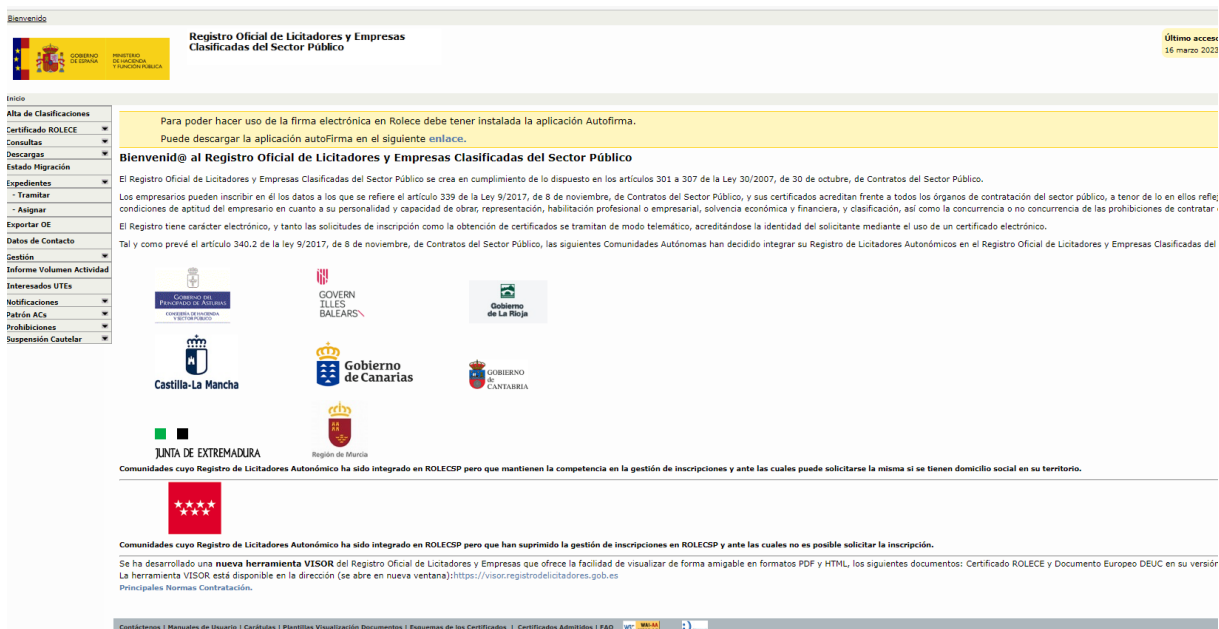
Bienvenido

GOBIERNO DE ESPAÑA MINISTERIO DE HACIENDA Y FUNCIÓN PÚBLICA

Registro Oficial de Licitadores y Empresas Clasificadas del Sector Público

Último acceso
16 marzo 2023

Inicio
Alta de Clasificaciones
Certificado ROLECE
Consultas
Descargas
Estado Migración
Expedientes
- Tramitar
- Asignar
Exportar OE
Datos de Contacto
Gestión
Informe Volumen Actividad
Interesados UTEs
Notificaciones
Patrón ACs
Prohibiciones
Suspensión Cautelar

Para poder hacer uso de la firma electrónica en Rolece debe tener instalada la aplicación Autofirma.

Puede descargar la aplicación autoFirma en el siguiente enlace.

Bienvenid@ al Registro Oficial de Licitadores y Empresas Clasificadas del Sector Público

El Registro Oficial de Licitadores y Empresas Clasificadas del Sector Público se crea en cumplimiento de lo dispuesto en los artículos 301 a 307 de la Ley 30/2007, de 30 de octubre, de Contratos del Sector Público.

Los empresarios pueden inscribir en él los datos a los que se refiere el artículo 339 de la Ley 9/2017, de 8 de noviembre, de Contratos del Sector Público, y sus certificados acreditan frente a todos los órganos de contratación del sector público, a tenor de lo en ellos reflej condiciones de aptitud del empresario en cuanto a su personalidad y capacidad de obrar, representación, habilitación profesional o empresarial, solvencia económica y financiera, y clasificación, así como la concurrencia o no concurrencia de las prohibiciones de contratar

El Registro tiene carácter electrónico, y tanto las solicitudes de inscripción como la obtención de certificados se tramitan de modo telemático, acreditándose la identidad del solicitante mediante el uso de un certificado electrónico.

Tal y como prevé el artículo 340.2 de la ley 9/2017, de 8 de noviembre, de Contratos del Sector Público, las siguientes Comunidades Autónomas han decidido integrar su Registro de Licitadores Autonómicos en el Registro Oficial de Licitadores y Empresas Clasificadas del

Gobierno del Principado de Asturias
Consejería de Hacienda y Sector Público

GOVERN ILLES BALEARS

Gobierno de La Rioja

Castilla-La Mancha

Gobierno de Canarias

GOBIERNO de CANTABRIA

JUNTA DE EXTREMADURA

Región de Murcia

Comunidades cuyo Registro de Licitadores Autonómico ha sido integrado en ROLECSP pero que mantienen la competencia en la gestión de inscripciones y ante las cuales puede solicitarse la misma si se tienen domicilio social en su territorio.

Comunidades cuyo Registro de Licitadores Autonómico ha sido integrado en ROLECSP pero que han suprimido la gestión de inscripciones en ROLECSP y ante las cuales no es posible solicitar la inscripción.

Se ha desarrollado una nueva herramienta VISOR del Registro Oficial de Licitadores y Empresas que ofrece la facilidad de visualizar de forma amigable en formatos PDF y HTML, los siguientes documentos: Certificado ROLECE y Documento Europeo DEUC en su versión
La herramienta VISOR está disponible en la dirección (se abre en nueva ventana):https://visor.registrodelicitadores.gob.es
Principales Normas Contratación.

Contáctenos | Manuales de Usuario | Carátulas | Plantillas Visualización Documentos | Esquemas de los Certificados | Certificados Admitidos | FAQ